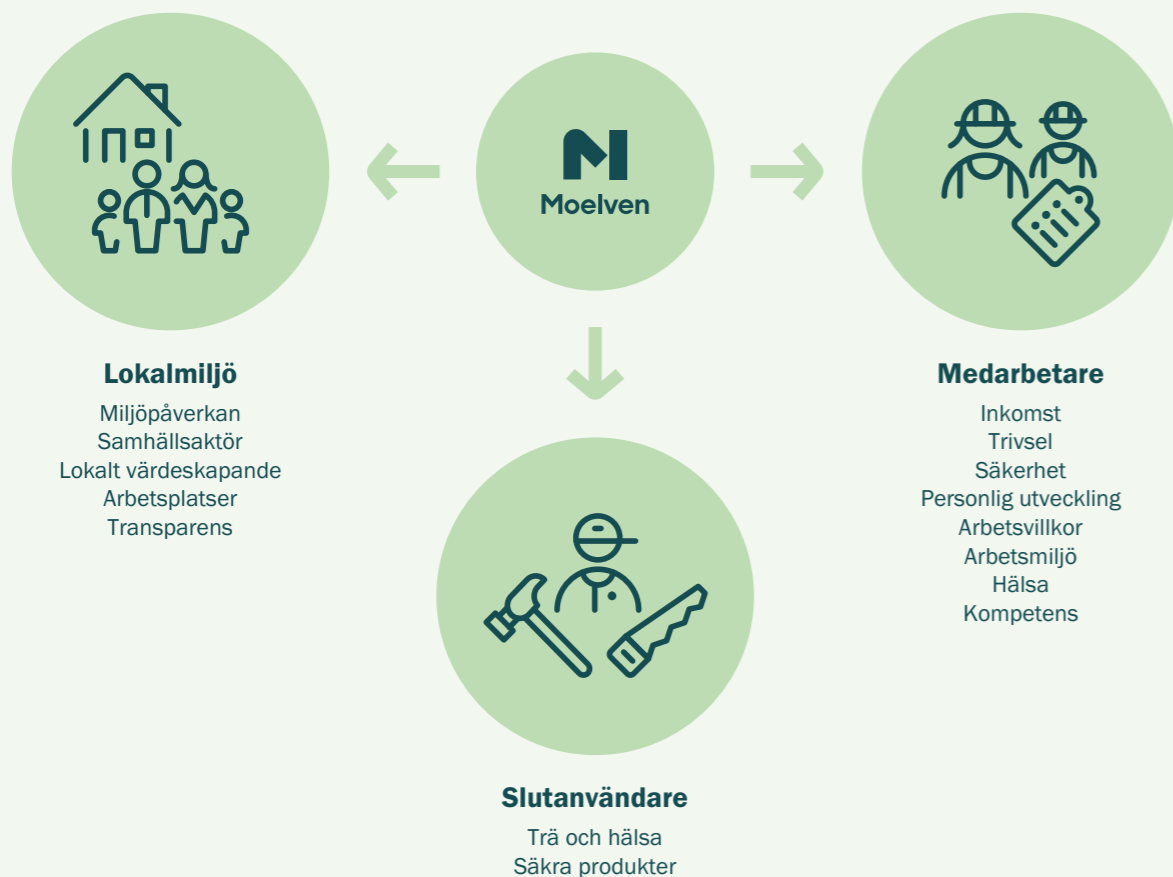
Moelven

Lokalmiljö
Miljöpåverkan
Samhällsaktör
Lokalt värdeskapande
Arbetsplatser
Transparens

Medarbetare
Inkomst
Trivsel
Säkerhet
Personlig utveckling
Arbetsvillkor
Arbetsmiljö
Hälsa
Kompetens

Slutanvändare
Trä och hälsa
Säkra produkter